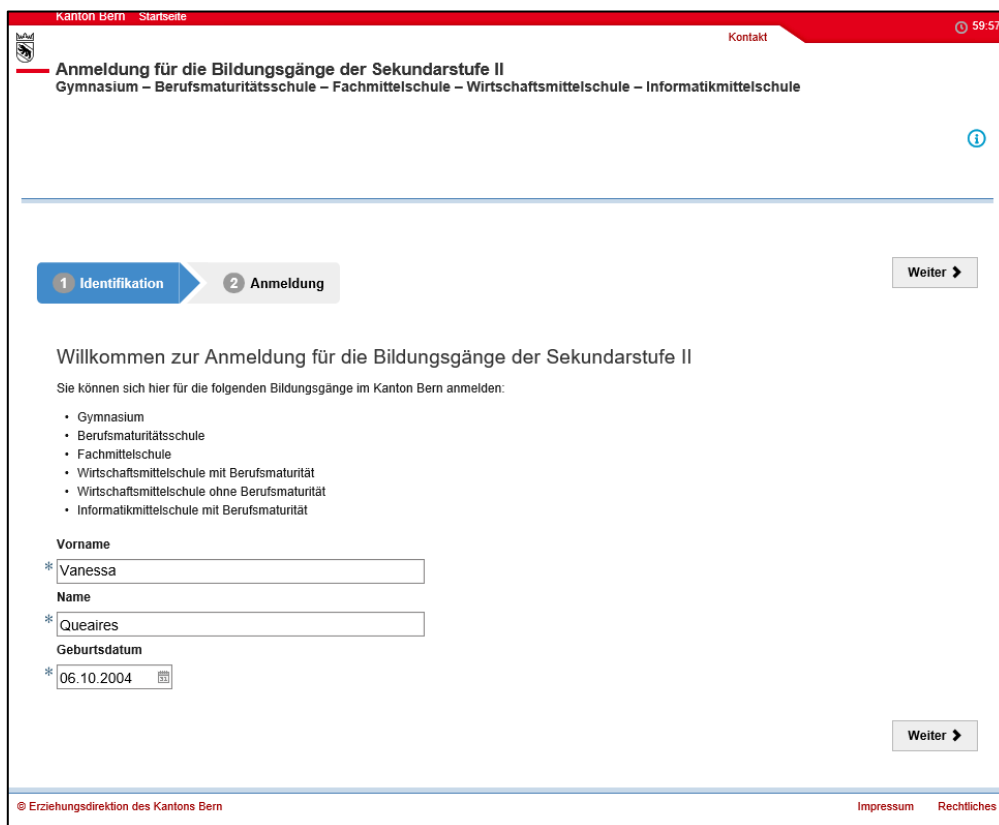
Kanton Bern Startseite

Kontakt

59:57

Anmeldung für die Bildungsgänge der Sekundarstufe II
Gymnasium – Berufsmaturitätsschule – Fachmittelschule – Wirtschaftsmittelschule – Informatikmittelschule

1 Identifikation
2 Anmeldung

Weiter

Willkommen zur Anmeldung für die Bildungsgänge der Sekundarstufe II

Sie können sich hier für die folgenden Bildungsgänge im Kanton Bern anmelden:

- Gymnasium
- Berufsmaturitätsschule
- Fachmittelschule
- Wirtschaftsmittelschule mit Berufsmaturität
- Wirtschaftsmittelschule ohne Berufsmaturität
- Informatikmittelschule mit Berufsmaturität

Vorname
* Vanessa
Name
* Queaires
Geburtsdatum
* 06.10.2004

Weiter

© Erziehungsdirektion des Kantons Bern

Impressum Rechtliches